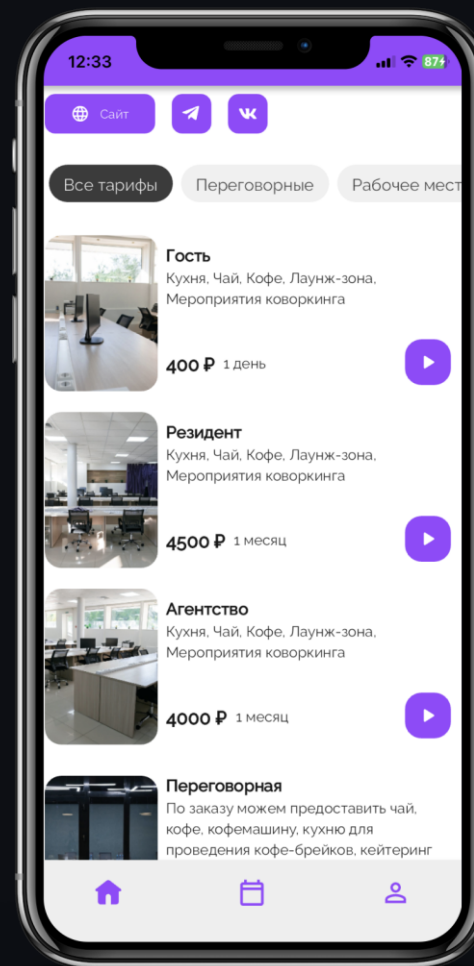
12:33

87

Сайт

Все тарифы

Переговорные

Рабочее мест

Гость
Кухня, Чай, Кофе, Лаунж-зона, Мероприятия коворкинга

400 ₽ 1 день

Резидент
Кухня, Чай, Кофе, Лаунж-зона, Мероприятия коворкинга

4500 ₽ 1 месяц

Агентство
Кухня, Чай, Кофе, Лаунж-зона, Мероприятия коворкинга

4000 ₽ 1 месяц

Переговорная
По заказу можем предоставить чай, кофе, кофемашину, кухню для проведения кофе-брейков, кейтеринг